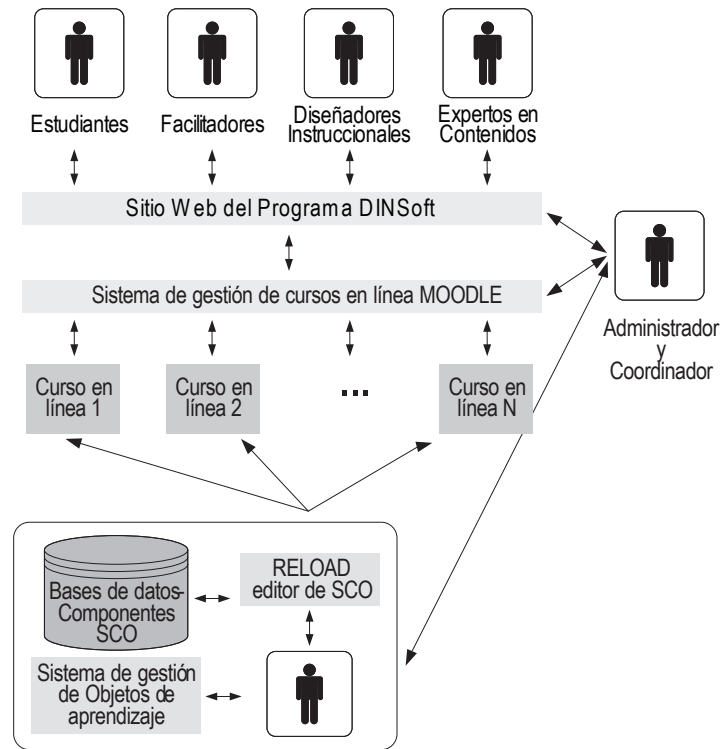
Estudiantes

Facilitadores

Diseñadores Instruccionales

Expertos en Contenidos

Sitio Web del Programa DINSoft

Administrador y Coordinador

Sistema de gestión de cursos en línea MOODLE

Curso en línea 1

Curso en línea 2

...

Curso en línea N

Bases de datos-Componentes SCO

RELOAD editor de SCO

Sistema de gestión de Objetos de aprendizaje